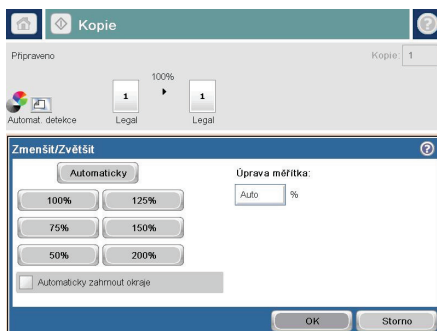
Kopie

Připraveno

Kopie: 1

100%

1

1

Automat. detekce

Legal

Legal

Zmenšit/Zvětšit

Automaticky

100%

125%

75%

150%

50%

200%

Úprava měřítka:

Auto

%

Automaticky zahrnout okraje

OK

Storno